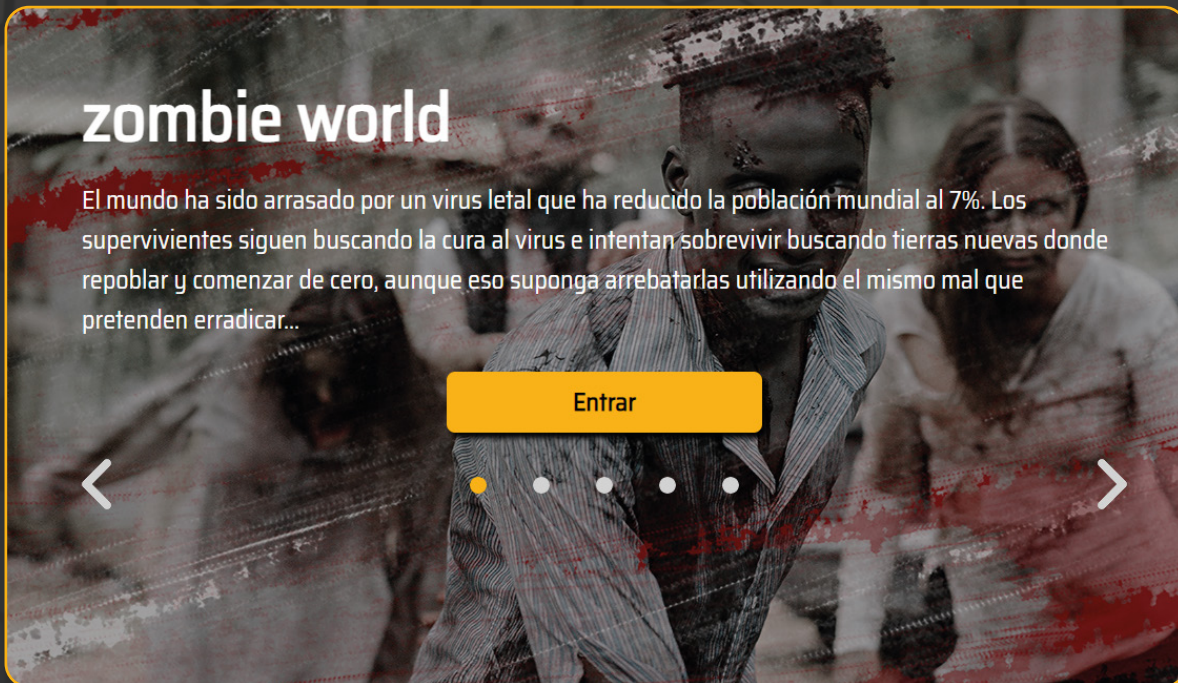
zombie world

El mundo ha sido arrasado por un virus letal que ha reducido la población mundial al 7%. Los supervivientes siguen buscando la cura al virus e intentan sobrevivir buscando tierras nuevas donde repoblar y comenzar de cero, aunque eso suponga arrebatarlas utilizando el mismo mal que pretenden erradicar...

Entrar